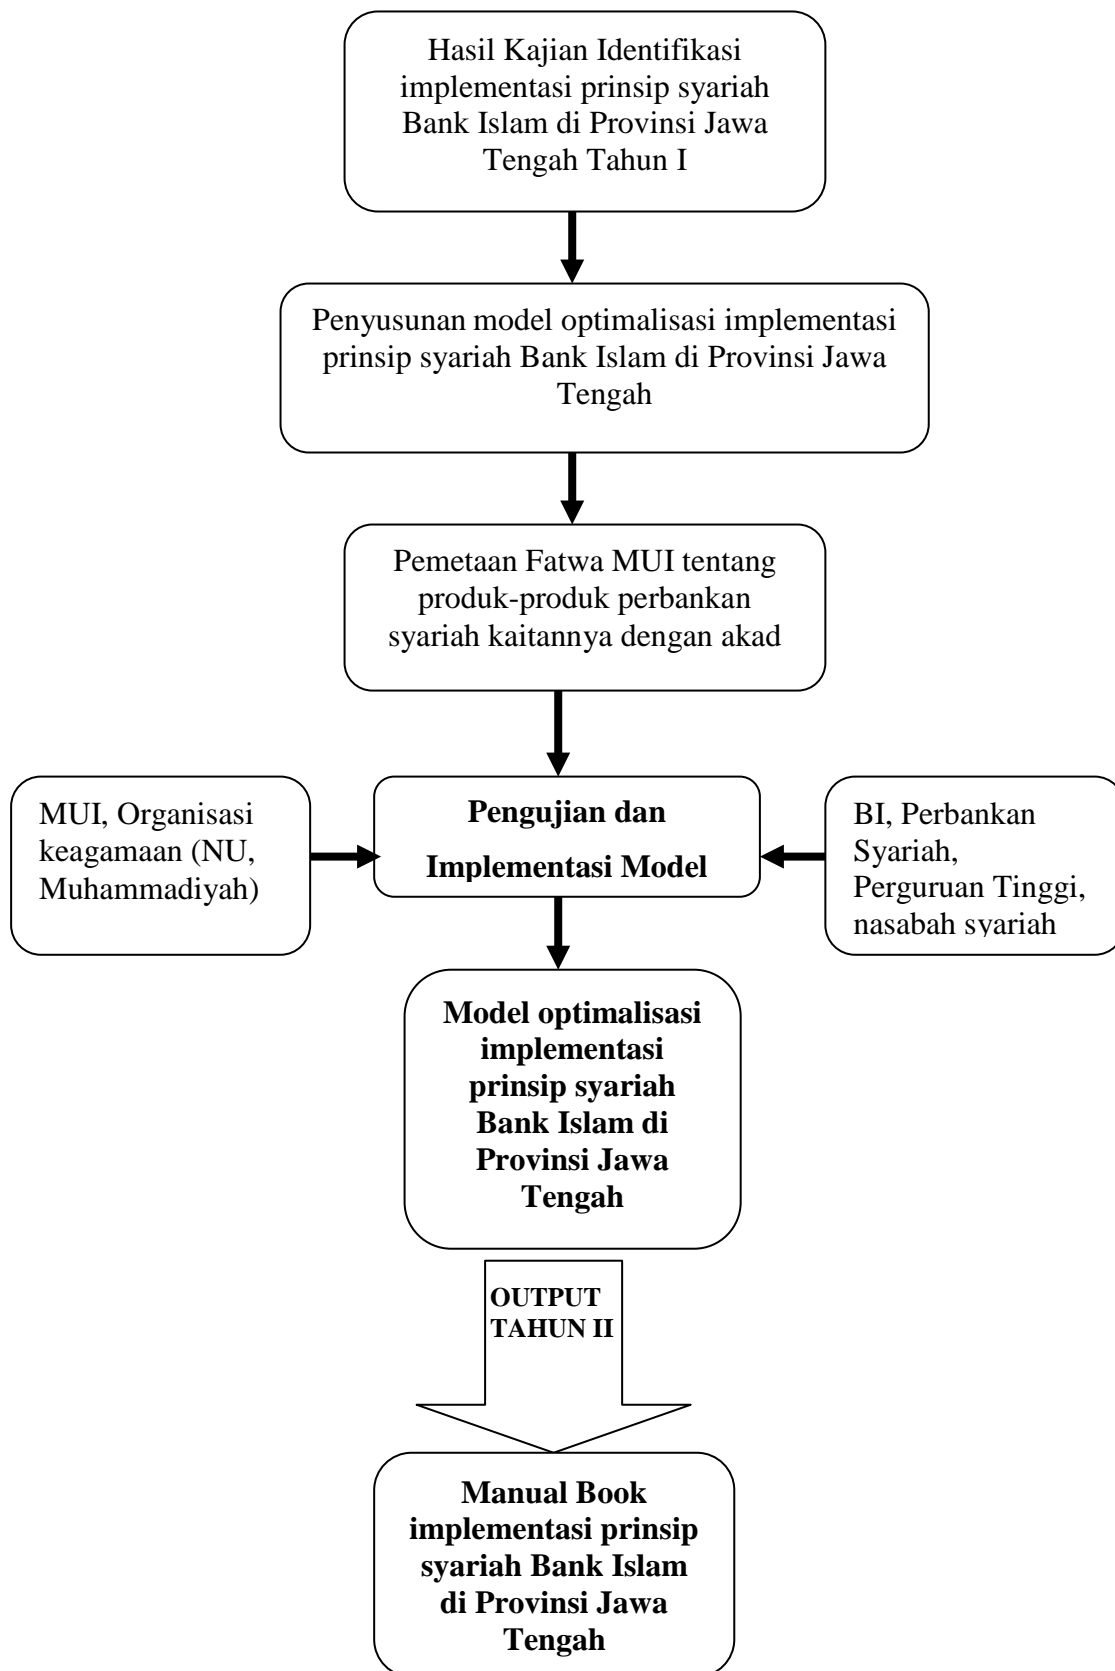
Hasil Kajian Identifikasi implementasi prinsip syariah Bank Islam di Provinsi Jawa Tengah Tahun I

Penyusunan model optimalisasi implementasi prinsip syariah Bank Islam di Provinsi Jawa Tengah

Pemetaan Fatwa MUI tentang produk-produk perbankan syariah kaitannya dengan akad

MUI, Organisasi keagamaan (NU, Muhammadiyah)

**Pengujian dan Implementasi Model**

BI, Perbankan Syariah, Perguruan Tinggi, nasabah syariah

**Model optimalisasi implementasi prinsip syariah Bank Islam di Provinsi Jawa Tengah**

**OUTPUT TAHUN II**

**Manual Book implementasi prinsip syariah Bank Islam di Provinsi Jawa Tengah**